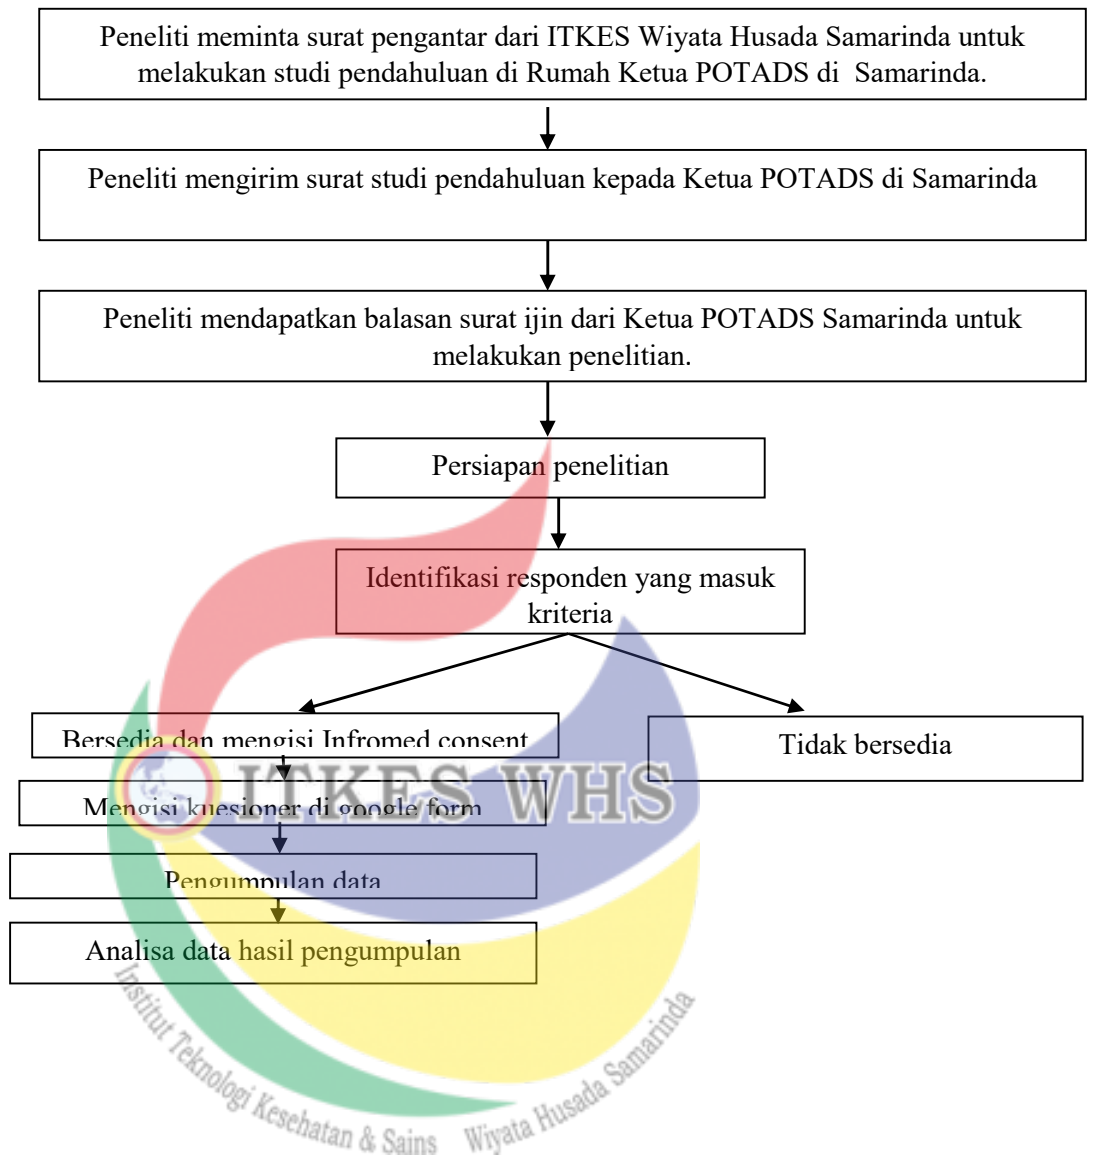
Peneliti meminta surat pengantar dari ITKES Wiyata Husada Samarinda untuk melakukan studi pendahuluan di Rumah Ketua POTADS di Samarinda.

Peneliti mengirim surat studi pendahuluan kepada Ketua POTADS di Samarinda

Peneliti mendapatkan balasan surat ijin dari Ketua POTADS Samarinda untuk melakukan penelitian.

Persiapan penelitian

Identifikasi responden yang masuk kriteria

Bersedia dan mengisi Infromed consent

Tidak bersedia

Mengisi kuesioner di google form

Pengumpulan data

Analisa data hasil pengumpulan

ITKES WHS

Institut Teknologi Kesehatan & Sains Wiyata Husada Samarinda